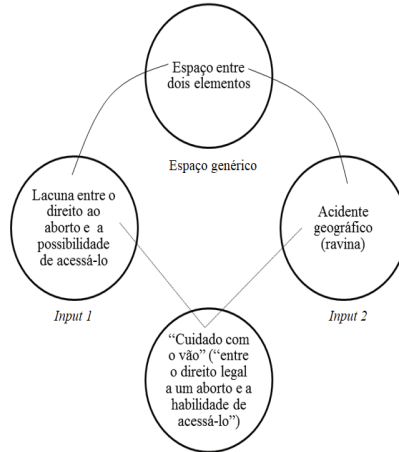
Espaço entre dois elementos

Espaço genérico

Lacuna entre o direito ao aborto e a possibilidade de acessá-lo

Acidente geográfico (ravina)

Input 1

Input 2

"Cuidado com o vão" ("entre o direito legal a um aborto e a habilidade de acessá-lo")